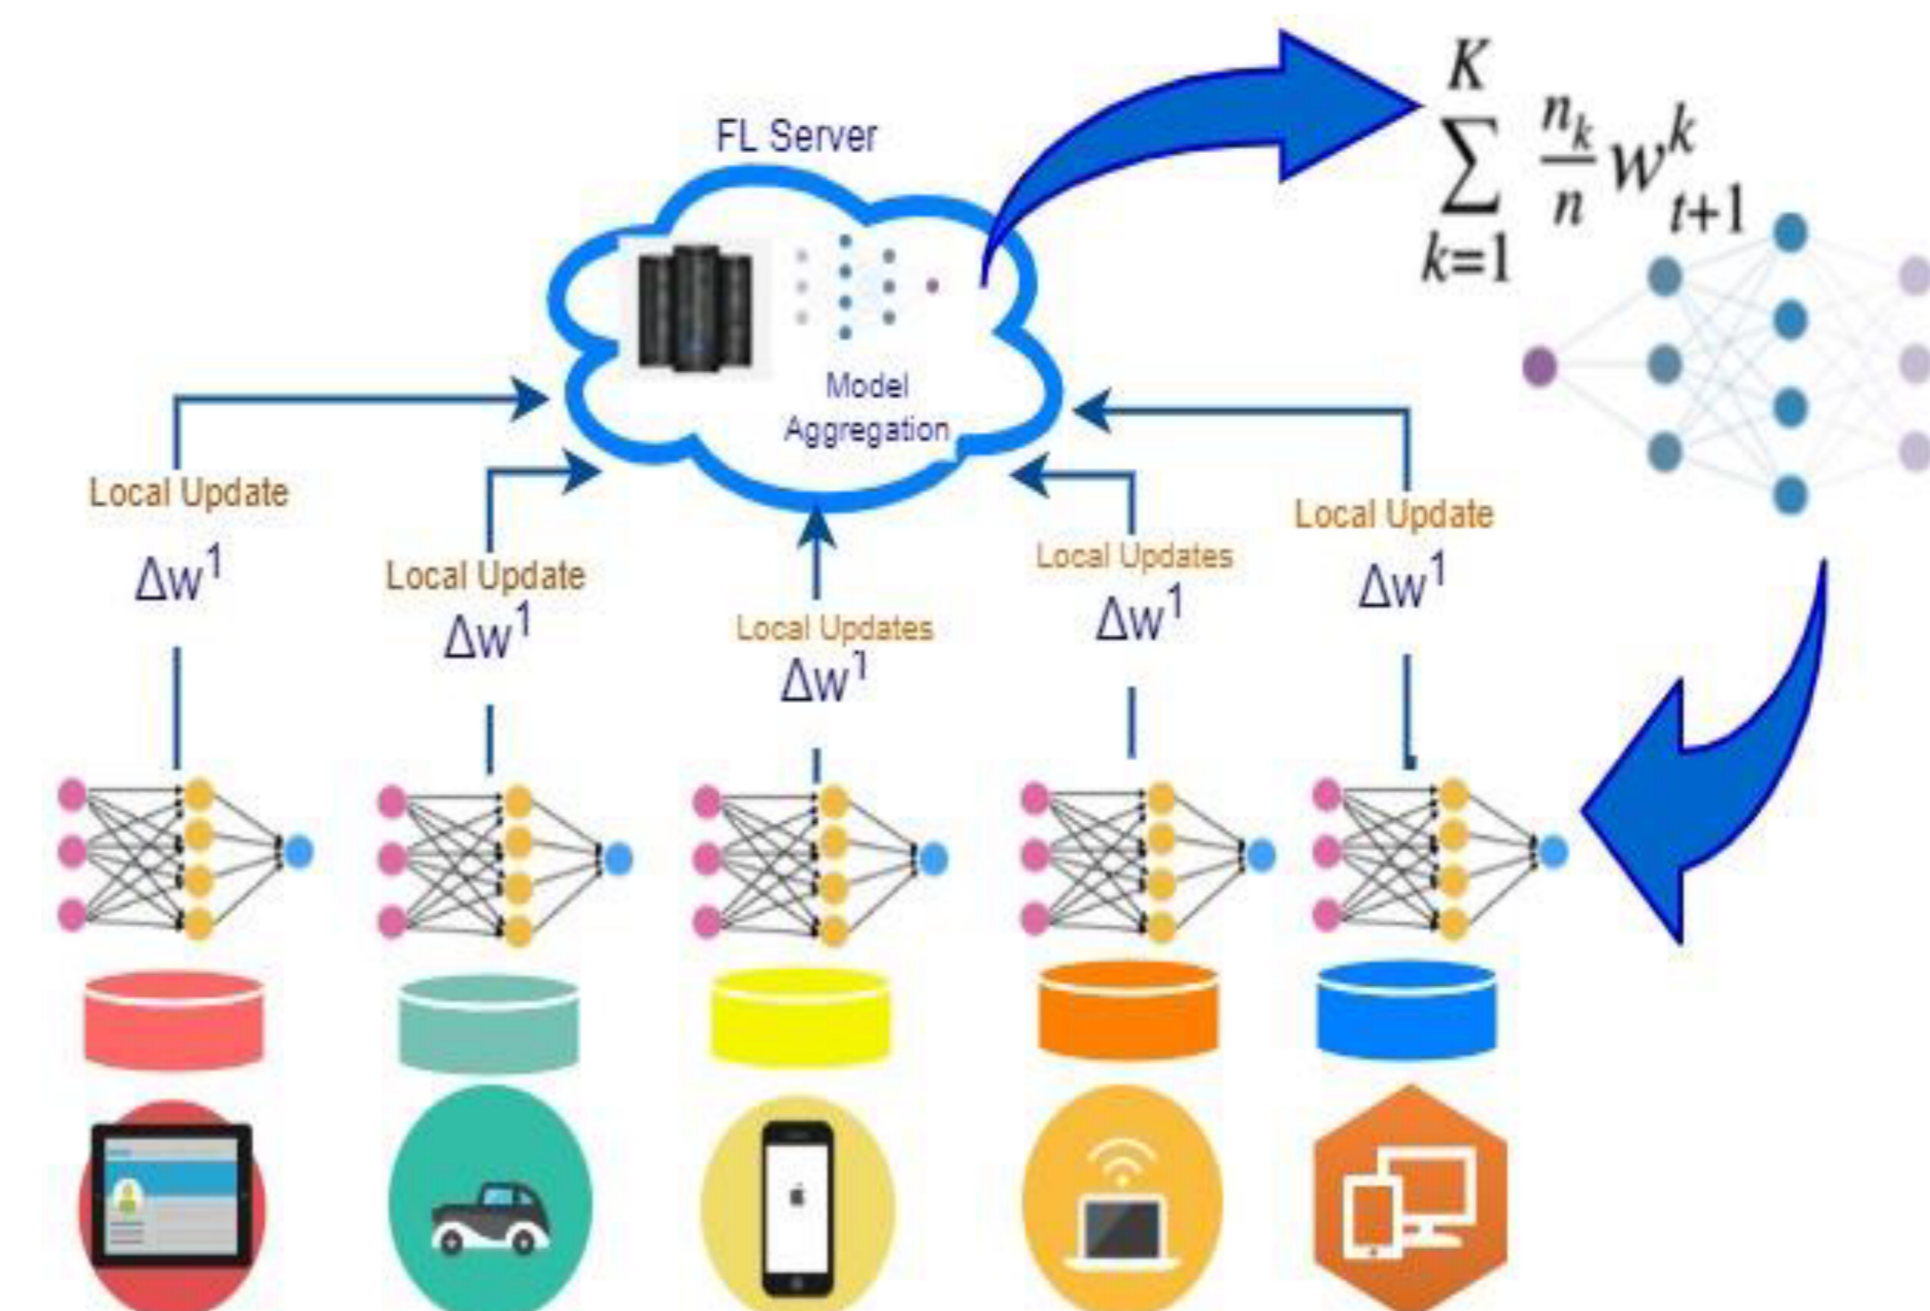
FL Server

$\sum_{k=1}^{K} \frac{n_k}{n} w_{t+1}^{k}$

Model Aggregation

Local Update
$\Delta w^1$

Local Update
$\Delta w^1$

Local Updates
$\Delta w^1$

Local Updates
$\Delta w^1$

Local Update
$\Delta w^1$